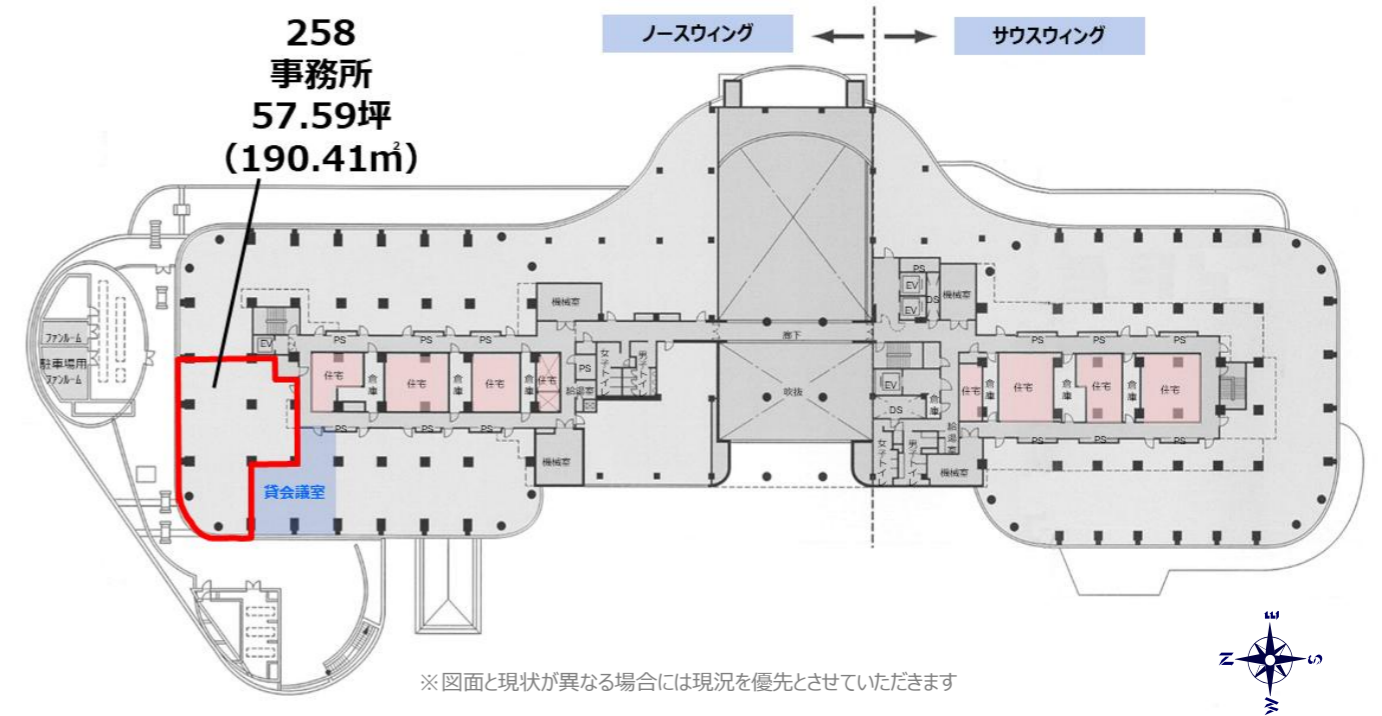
258
事務所
57.59坪
(190.41㎡)

ノースウィング

サウスウィング

ファンルーム

駐車場用ファンルーム

EV

PS

住宅

倉庫

機械室

女子トイレ

男子トイレ

給湯室

廊下

吹抜

貸会議室

DS

※図面と現状が異なる場合には現況を優先とさせていただきます

N

S

E

W